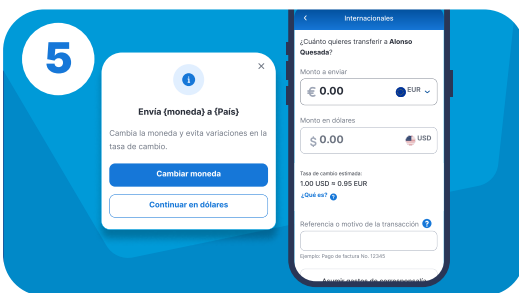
5

Envía {moneda} a {País}

Cambia la moneda y evita variaciones en la tasa de cambio.

Cambiar moneda

Continuar en dólares

Internacionales

¿Cuánto quieres transferir a **Alonso Quesada**?

Monto a enviar

€ 0.00 EUR

Monto en dólares

$ 0.00 USD

Tasa de cambio estimada:
1.00 USD ≈ 0.95 EUR
¿Qué es?

Referencia o motivo de la transacción

Ejemplo: Pago de factura No. 12345

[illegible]